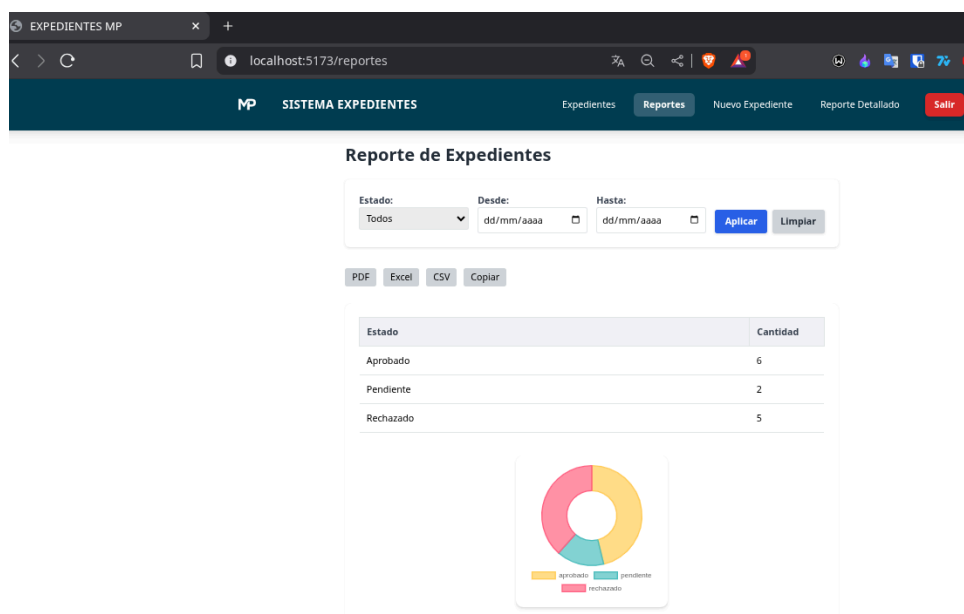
EXPEDIENTES MP × +

localhost:5173/reportes

MP SISTEMA EXPEDIENTES

Expedientes Reportes Nuevo Expediente Reporte Detallado Salir

Reporte de Expedientes

Estado: Todos

Desde: dd/mm/aaaa

Hasta: dd/mm/aaaa

Aplicar Limpiar

PDF Excel CSV Copiar

| Estado | Cantidad |
|---|---|
| Aprobado | 6 |
| Pendiente | 2 |
| Rechazado | 5 |

aprobado pendiente rechazado